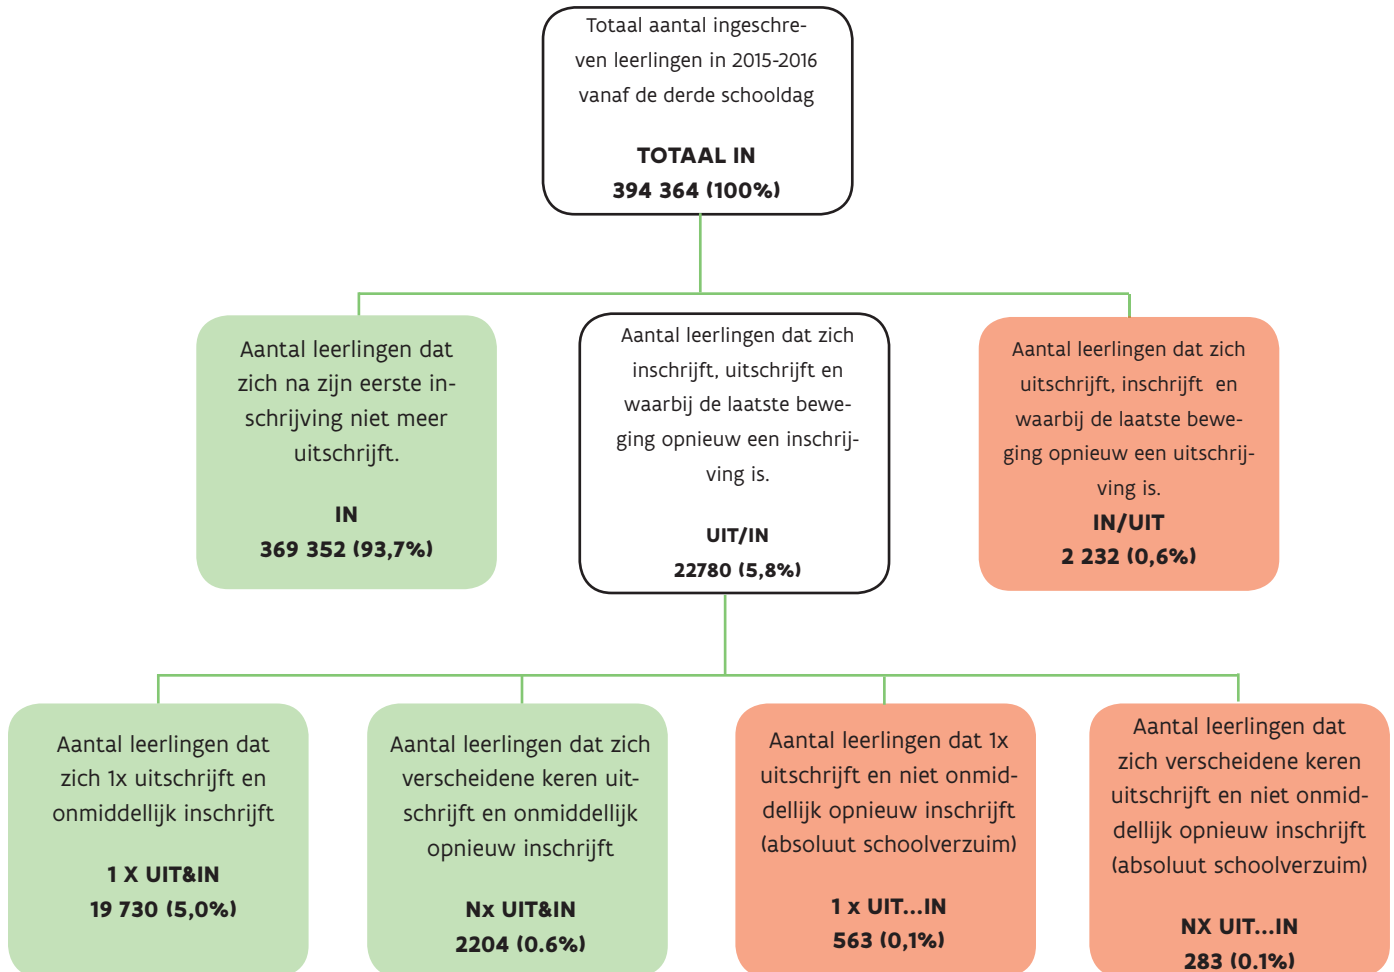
Totaal aantal ingeschreven leerlingen in 2015-2016 vanaf de derde schooldag

**TOTAAL IN**
**394 364 (100%)**

Aantal leerlingen dat zich na zijn eerste inschrijving niet meer uitschrijft.

**IN**
**369 352 (93,7%)**

Aantal leerlingen dat zich inschrijft, uitschrijft en waarbij de laatste beweging opnieuw een inschrijving is.

**UIT/IN**
**22780 (5,8%)**

Aantal leerlingen dat zich uitschrijft, inschrijft en waarbij de laatste beweging opnieuw een uitschrijving is.
**IN/UIT**
**2 232 (0,6%)**

Aantal leerlingen dat zich 1x uitschrijft en onmiddellijk inschrijft

**1 X UIT&IN**
**19 730 (5,0%)**

Aantal leerlingen dat zich verscheidene keren uitschrijft en onmiddellijk opnieuw inschrijft

**Nx UIT&IN**
**2204 (0.6%)**

Aantal leerlingen dat 1x uitschrijft en niet onmiddellijk opnieuw inschrijft (absoluut schoolverzuim)

**1 x UIT...IN**
**563 (0,1%)**

Aantal leerlingen dat zich verscheidene keren uitschrijft en niet onmiddellijk opnieuw inschrijft (absoluut schoolverzuim)

**NX UIT...IN**
**283 (0.1%)**